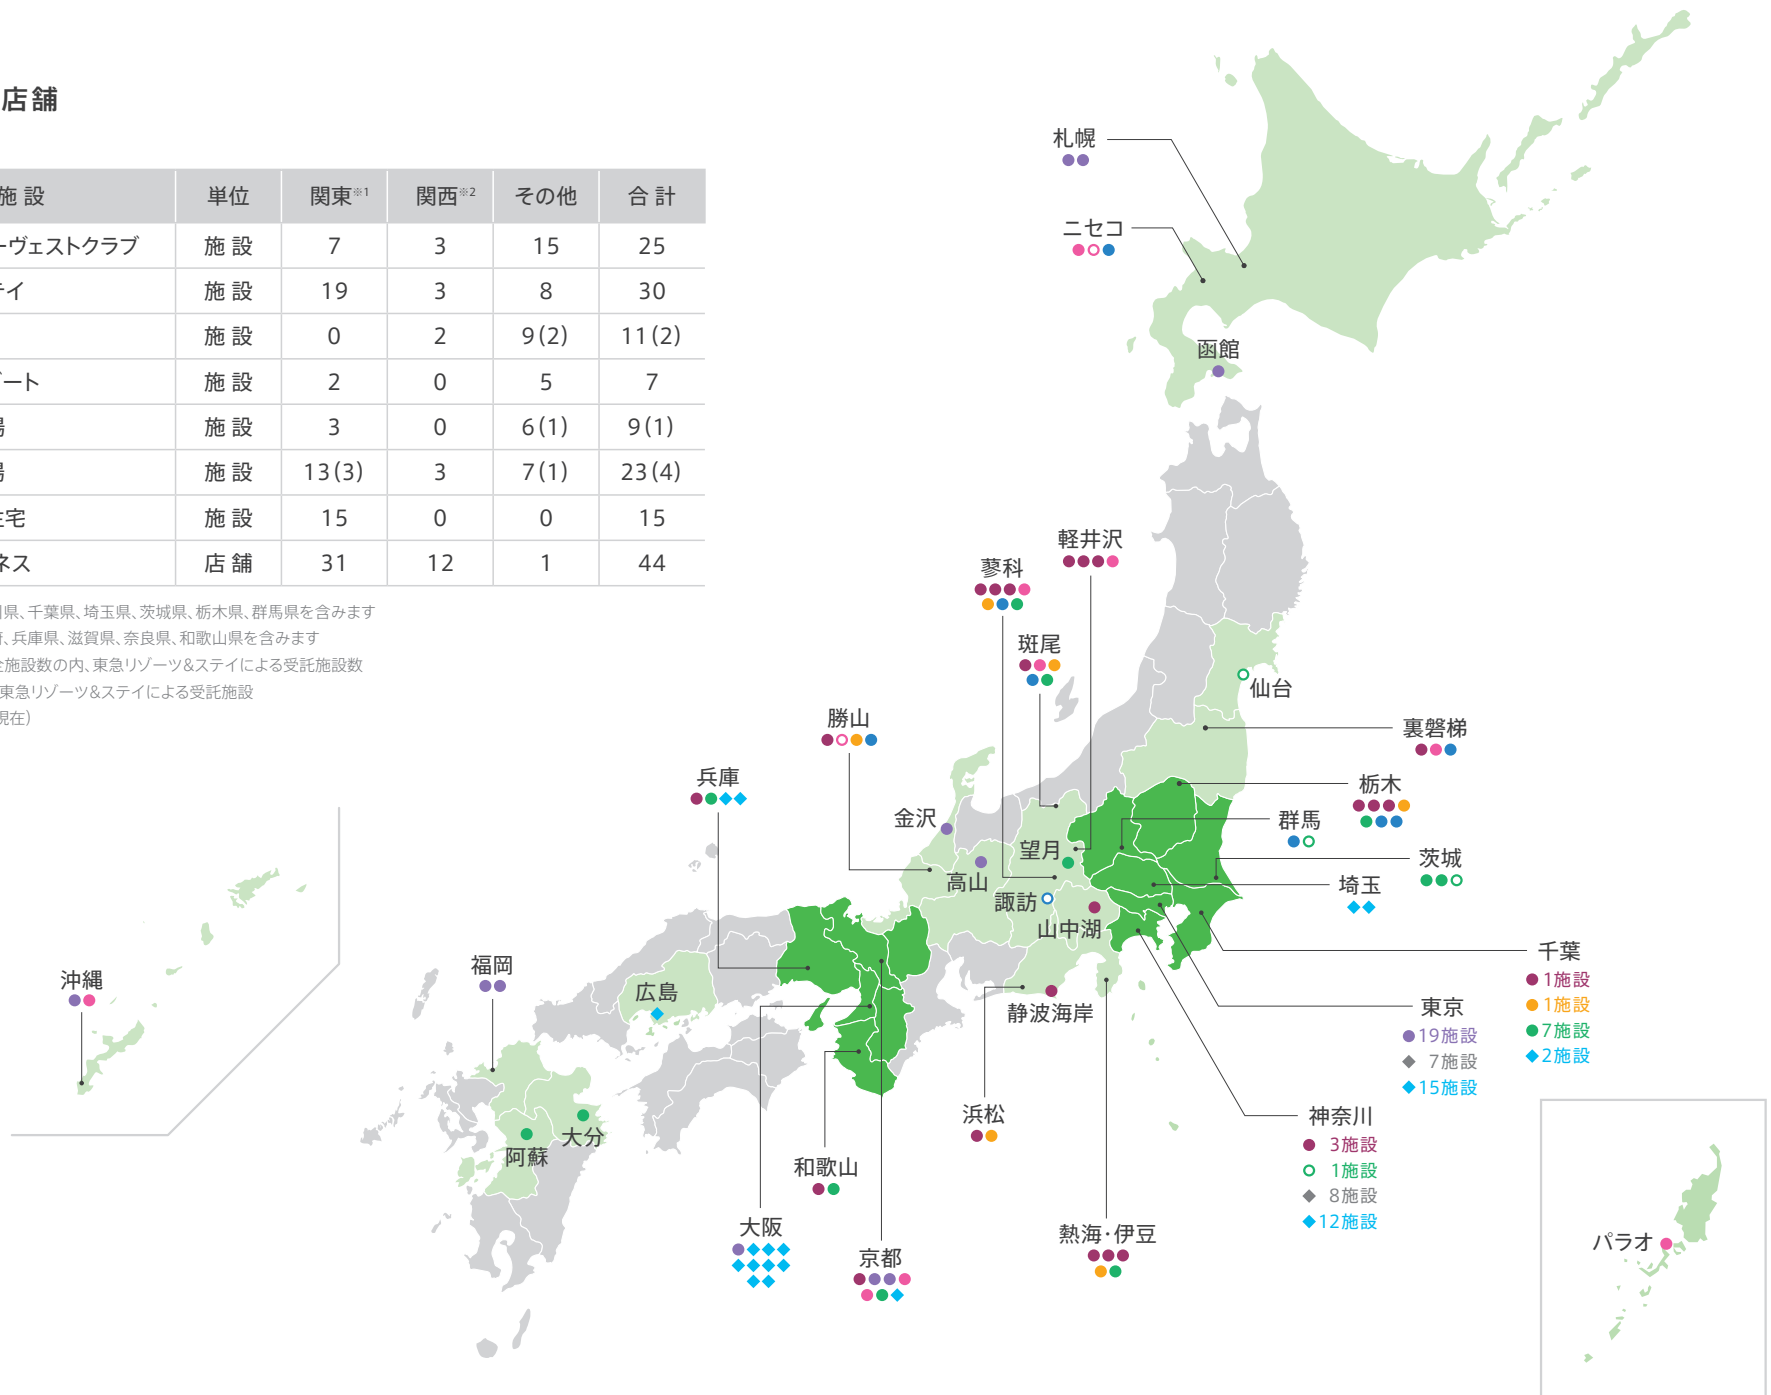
店舗

| 施設 | 単位 | 関東※1 | 関西※2 | その他 | 合計 |
|---|---|---|---|---|---|
| ーヴェストクラブ | 施設 | 7 | 3 | 15 | 25 |
| イ | 施設 | 19 | 3 | 8 | 30 |
| | 施設 | 0 | 2 | 9(2) | 11(2) |
| ート | 施設 | 2 | 0 | 5 | 7 |
| | 施設 | 3 | 0 | 6(1) | 9(1) |
| | 施設 | 13(3) | 3 | 7(1) | 23(4) |
| 宅 | 施設 | 15 | 0 | 0 | 15 |
| ネス | 店舗 | 31 | 12 | 1 | 44 |

県、千葉県、埼玉県、茨城県、栃木県、群馬県を含みます
、兵庫県、滋賀県、奈良県、和歌山県を含みます
施設数の内、東急リゾーツ&ステイによる受託施設数
東急リゾーツ&ステイによる受託施設
現在)

札幌
ニセコ
函館
軽井沢
蓼科
斑尾
仙台
裏磐梯
勝山
兵庫
金沢
栃木
群馬
望月
高山
茨城
埼玉
諏訪
山中湖
千葉
1施設
1施設
7施設
2施設
沖縄
福岡
広島
静波海岸
東京
19施設
7施設
15施設
大分
阿蘇
浜松
神奈川
3施設
1施設
8施設
12施設
和歌山
大阪
京都
熱海・伊豆
パラオ